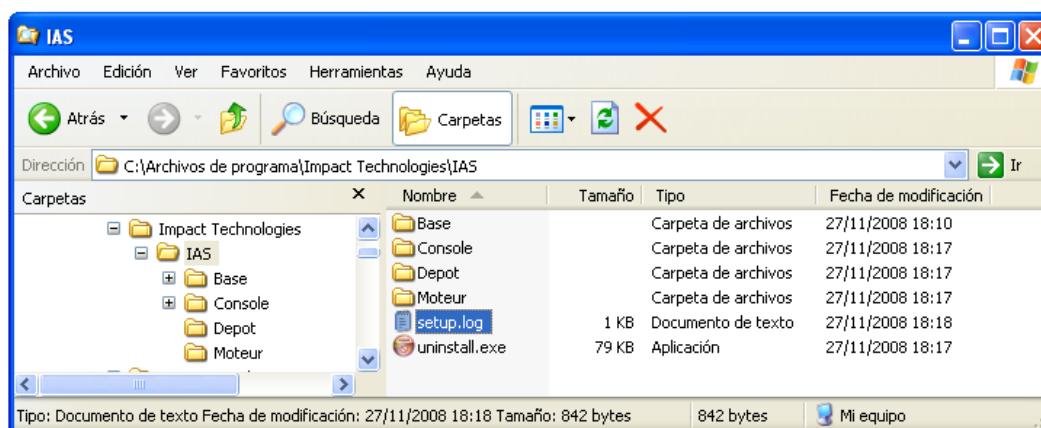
IAS

Archivo Edición Ver Favoritos Herramientas Ayuda

Atrás Búsqueda Carpetas

Dirección C:\Archivos de programa\Impact Technologies\IAS Ir

Carpetas ×

Impact Technologies
IAS
Base
Console
Depot
Moteur

| Nombre | Tamaño | Tipo | Fecha de modificación |
|---|---|---|---|
| Base | | Carpeta de archivos | 27/11/2008 18:10 |
| Console | | Carpeta de archivos | 27/11/2008 18:17 |
| Depot | | Carpeta de archivos | 27/11/2008 18:17 |
| Moteur | | Carpeta de archivos | 27/11/2008 18:17 |
| setup.log | 1 KB | Documento de texto | 27/11/2008 18:18 |
| uninstall.exe | 79 KB | Aplicación | 27/11/2008 18:17 |

Tipo: Documento de texto Fecha de modificación: 27/11/2008 18:18 Tamaño: 842 bytes 842 bytes Mi equipo